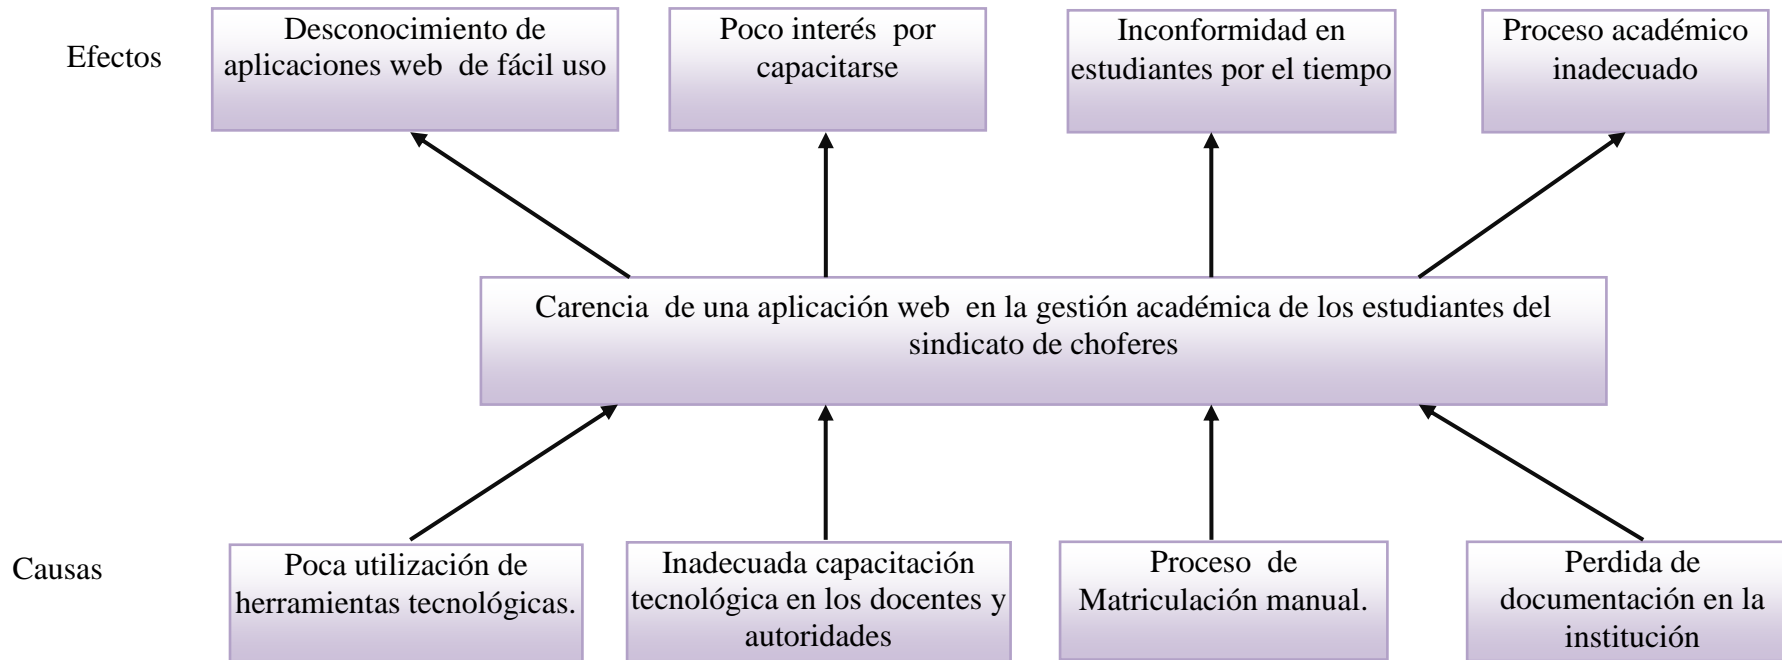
Efectos

Desconocimiento de aplicaciones web de fácil uso

Poco interés por capacitarse

Inconformidad en estudiantes por el tiempo

Proceso académico inadecuado

Carencia de una aplicación web en la gestión académica de los estudiantes del sindicato de choferes

Causas

Poca utilización de herramientas tecnológicas.

Inadecuada capacitación tecnológica en los docentes y autoridades

Proceso de Matriculación manual.

Perdida de documentación en la institución